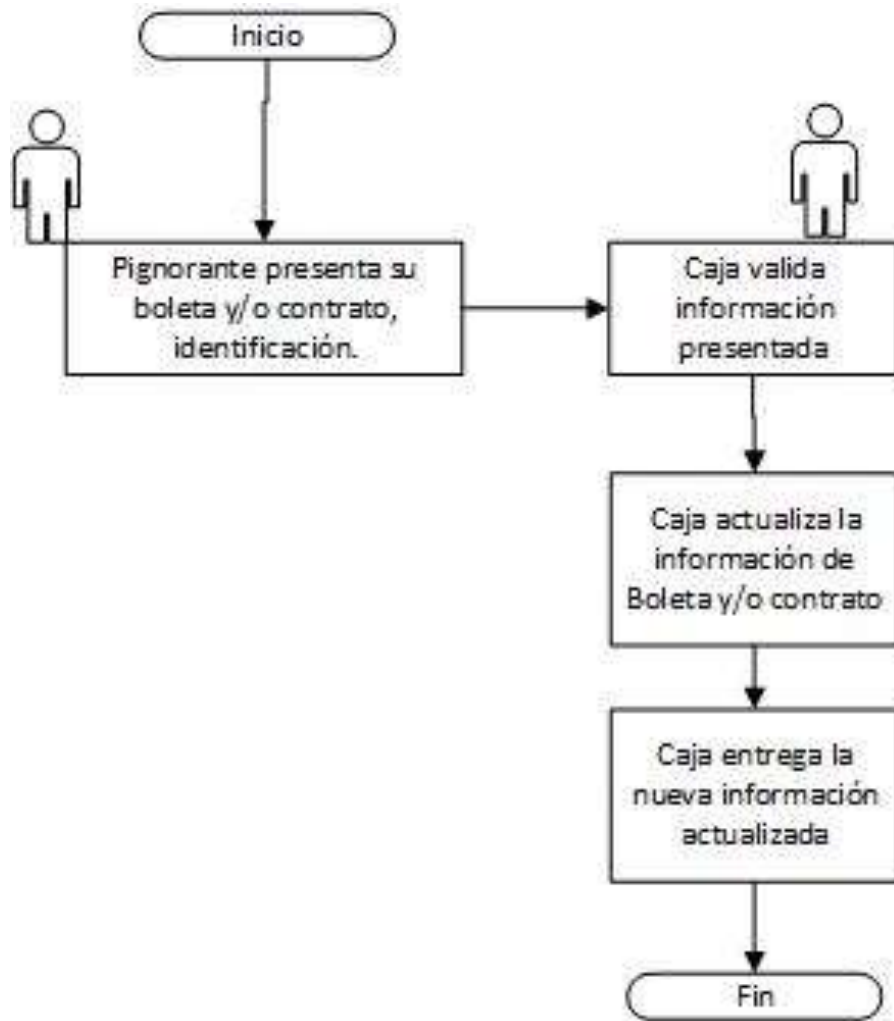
Inicio

Pignorante presenta su boleta y/o contrato, identificación.

Caja valida información presentada

Caja actualiza la información de Boleta y/o contrato

Caja entrega la nueva información actualizada

Fin